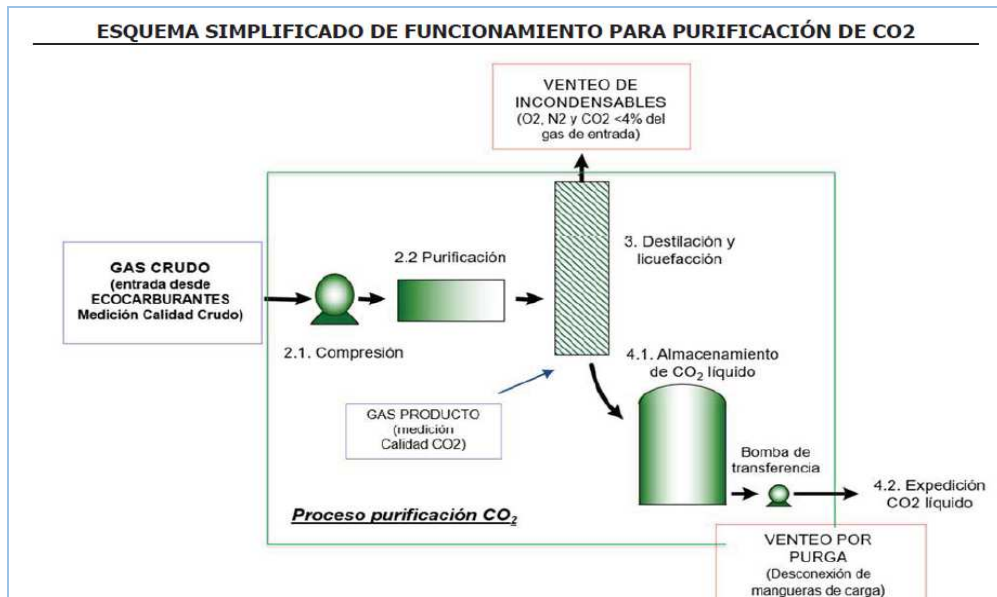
ESQUEMA SIMPLIFICADO DE FUNCIONAMIENTO PARA PURIFICACIÓN DE CO2

VENTEO DE INCONDENSABLES (O2, N2 y CO2 <4% del gas de entrada)

GAS CRUDO (entrada desde ECOCARBURANTES Medición Calidad Crudo)

2.2 Purificación

3. Destilación y licuefacción

2.1. Compresión

4.1. Almacenamiento de $CO_2$ líquido

GAS PRODUCTO (medición Calidad CO2)

Bomba de transferencia

4.2. Expedición CO2 líquido

Proceso purificación $CO_2$

VENTEO POR PURGA (Desconexión de mangueras de carga)